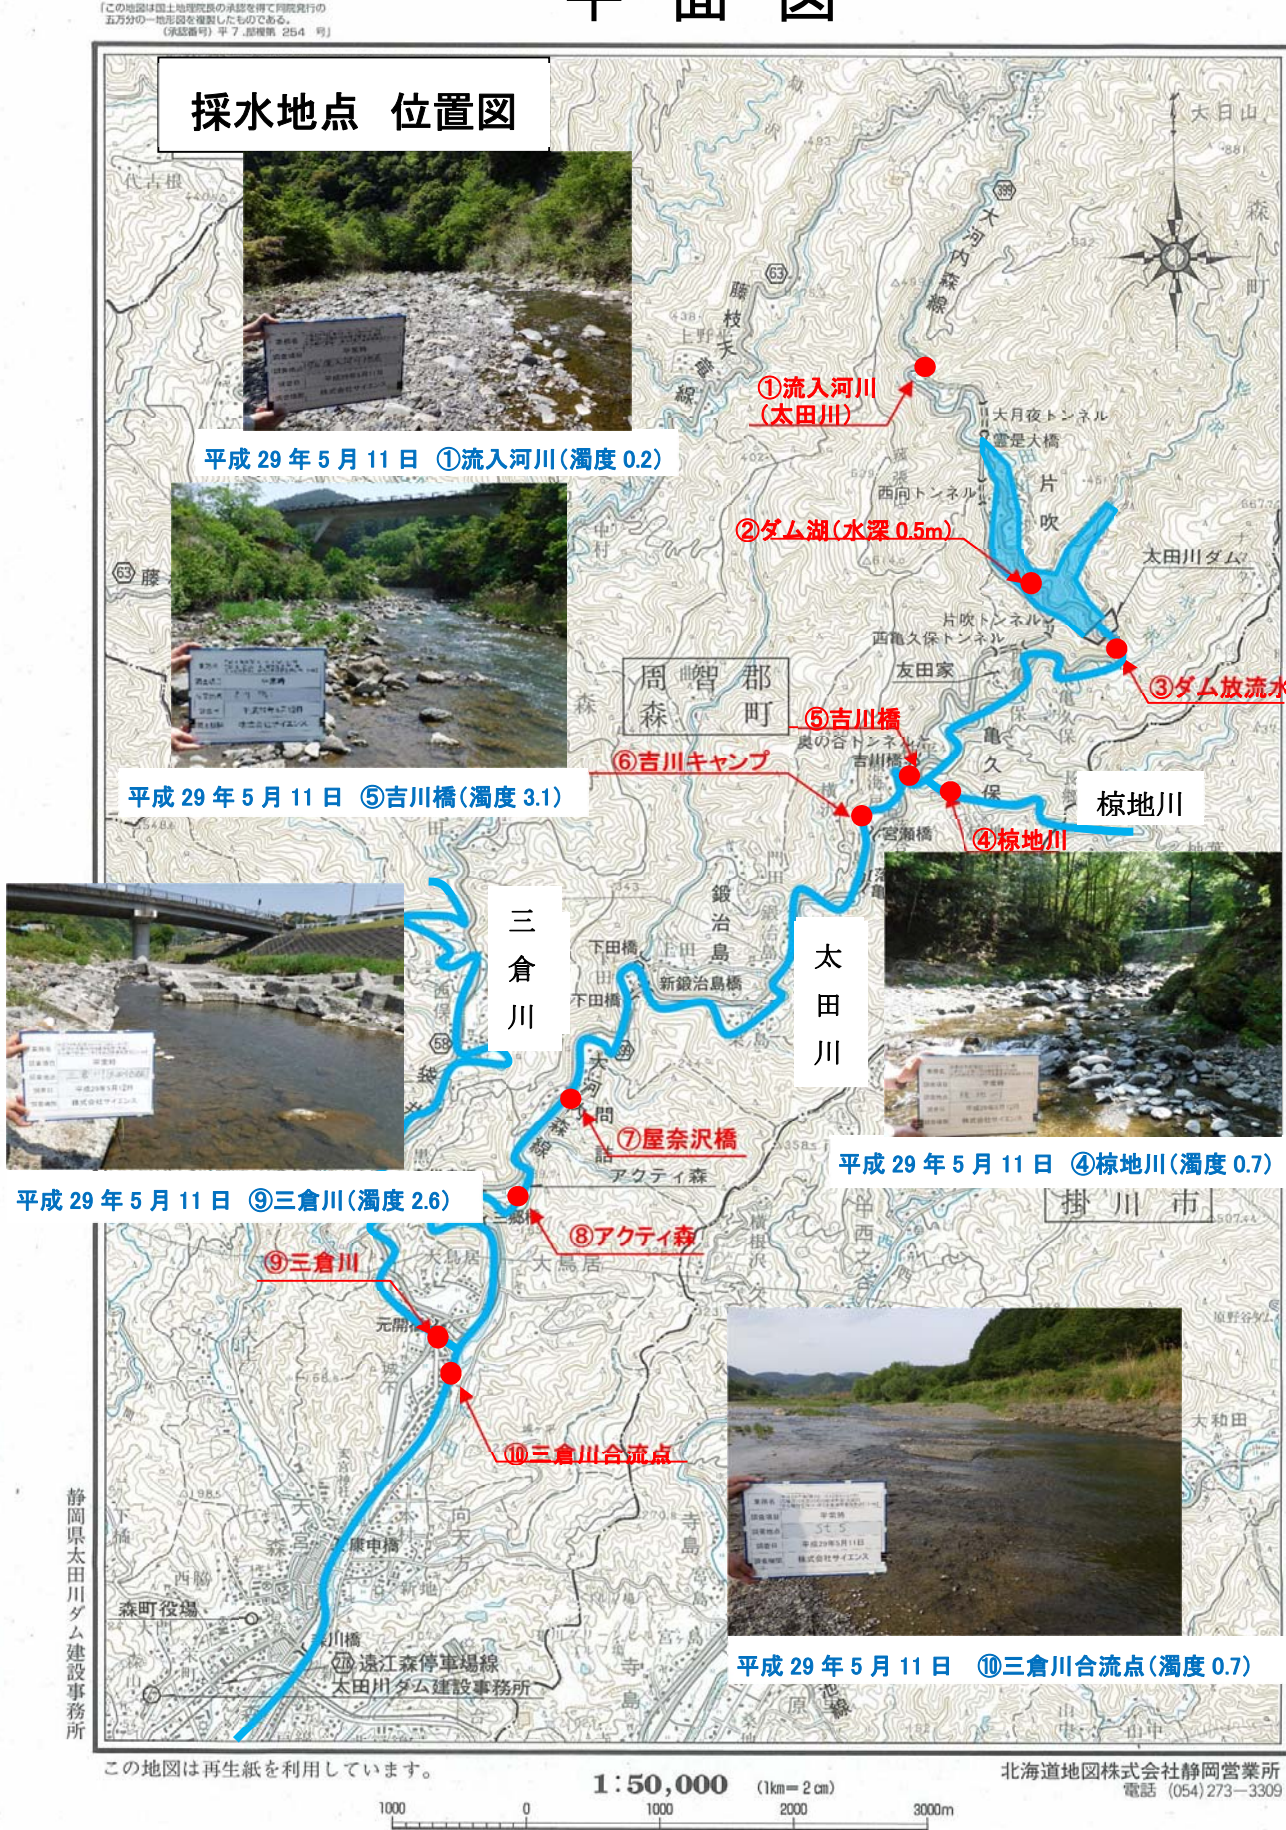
「この地図は国土地理院長の承認を得て同院発行の五万分の一地形図を複製したものである。(承認番号) 平 7 .部複第 254 号」

平 面 図

採水地点 位置図

平成 29 年 5 月 11 日 ①流入河川(濁度 0.2)

平成 29 年 5 月 11 日 ⑤吉川橋(濁度 3.1)

平成 29 年 5 月 11 日 ⑨三倉川(濁度 2.6)

平成 29 年 5 月 11 日 ④椋地川(濁度 0.7)

平成 29 年 5 月 11 日 ⑩三倉川合流点(濁度 0.7)

①流入河川 (太田川)

②ダム湖(水深 0.5m)

③ダム放流水

④椋地川

⑤吉川橋

⑥吉川キャンプ

⑦屋奈沢橋

⑧アクティ森

⑨三倉川

⑩三倉川合流点

椋地川

三倉川

太田川

大日山
大河内森線
大月夜トンネル
太田川ダム
片吹
片吹トンネル
西亀久保トンネル
友田家
奥の谷トンネル
吉川橋
宮瀬橋
亀久保
鍛冶島
下田橋
新鍛冶島橋
周智郡 森町
掛川市
アクティ森
大鳥居
元開橋
森町役場
遠江森停車場線
太田川ダム建設事務所
大和田
代古根
藤
西向トンネル
康申橋

静岡県太田川ダム建設事務所

この地図は再生紙を利用しています。

1:50,000 (1km=2cm)

1000 0 1000 2000 3000m

北海道地図株式会社静岡営業所 電話 (054) 273-3309